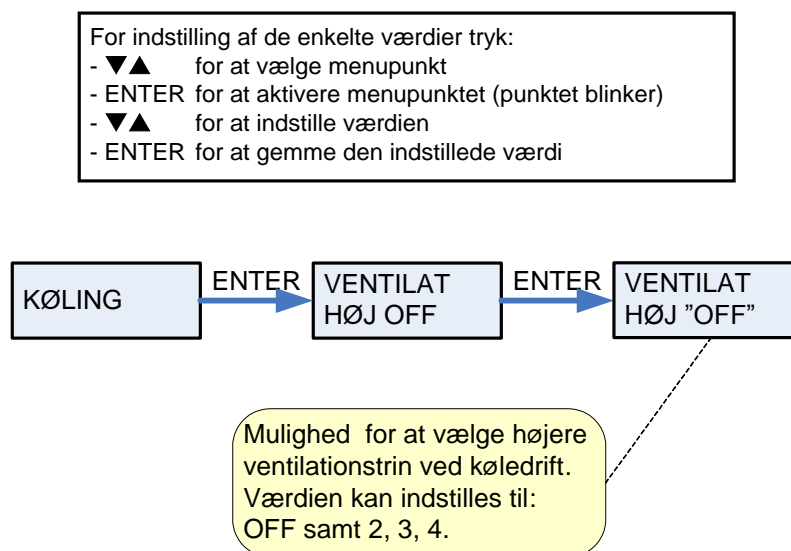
For indstilling af de enkelte værdier tryk:
- ▼▲ for at vælge menupunkt
- ENTER for at aktivere menupunktet (punktet blinker)
- ▼▲ for at indstille værdien
- ENTER for at gemme den indstillede værdi

KØLING

ENTER

VENTILAT HØJ OFF

ENTER

VENTILAT HØJ ”OFF”

Mulighed for at vælge højere ventilationstrin ved køledrift. Værdien kan indstilles til: OFF samt 2, 3, 4.